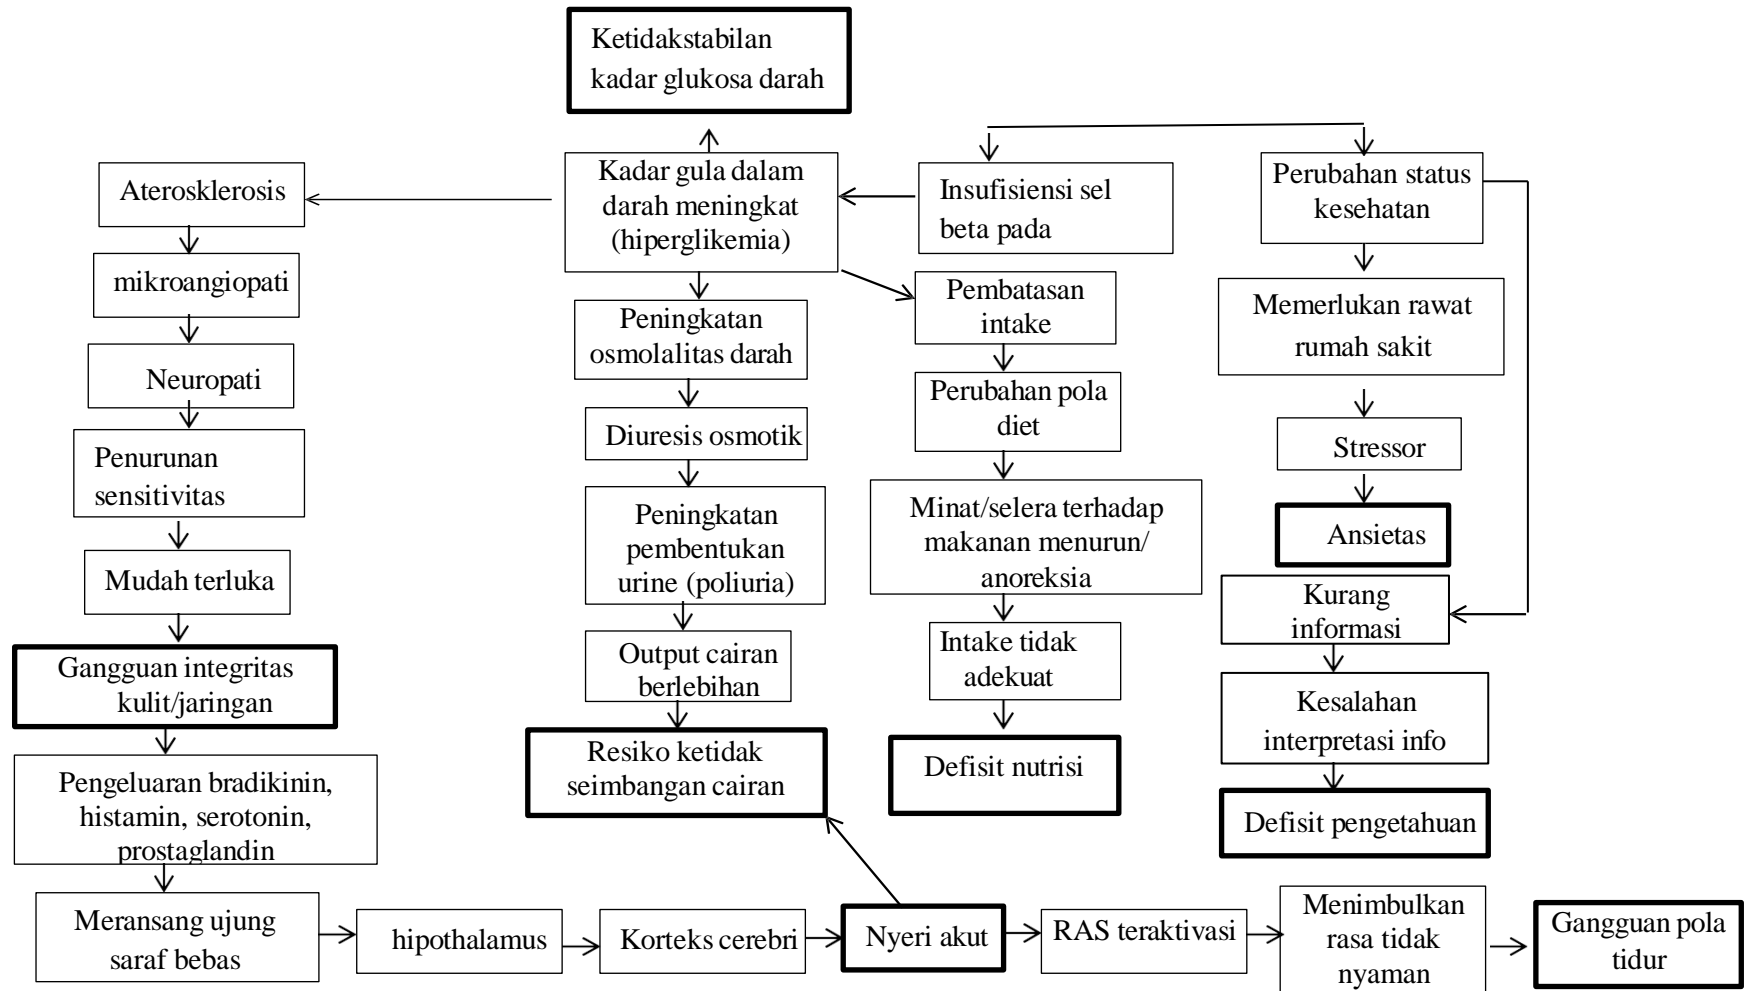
Ketidakstabilan kadar glukosa darah

Kadar gula dalam darah meningkat (hiperglikemia)

Insufisiensi sel beta pada

Perubahan status kesehatan

Aterosklerosis

mikroangiopati

Neuropati

Penurunan sensitivitas

Mudah terluka

Gangguan integritas kulit/jaringan

Pengeluaran bradikinin, histamin, serotonin, prostaglandin

Meransang ujung saraf bebas

Peningkatan osmolalitas darah

Diuresis osmotik

Peningkatan pembentukan urine (poliuria)

Output cairan berlebihan

Resiko ketidak seimbangan cairan

Pembatasan intake

Perubahan pola diet

Minat/selera terhadap makanan menurun/ anoreksia

Intake tidak adekuat

Defisit nutrisi

Memerlukan rawat rumah sakit

Stressor

Ansietas

Kurang informasi

Kesalahan interpretasi info

Defisit pengetahuan

hipothalamus

Korteks cerebri

Nyeri akut

RAS teraktivasi

Menimbulkan rasa tidak nyaman

Gangguan pola tidur